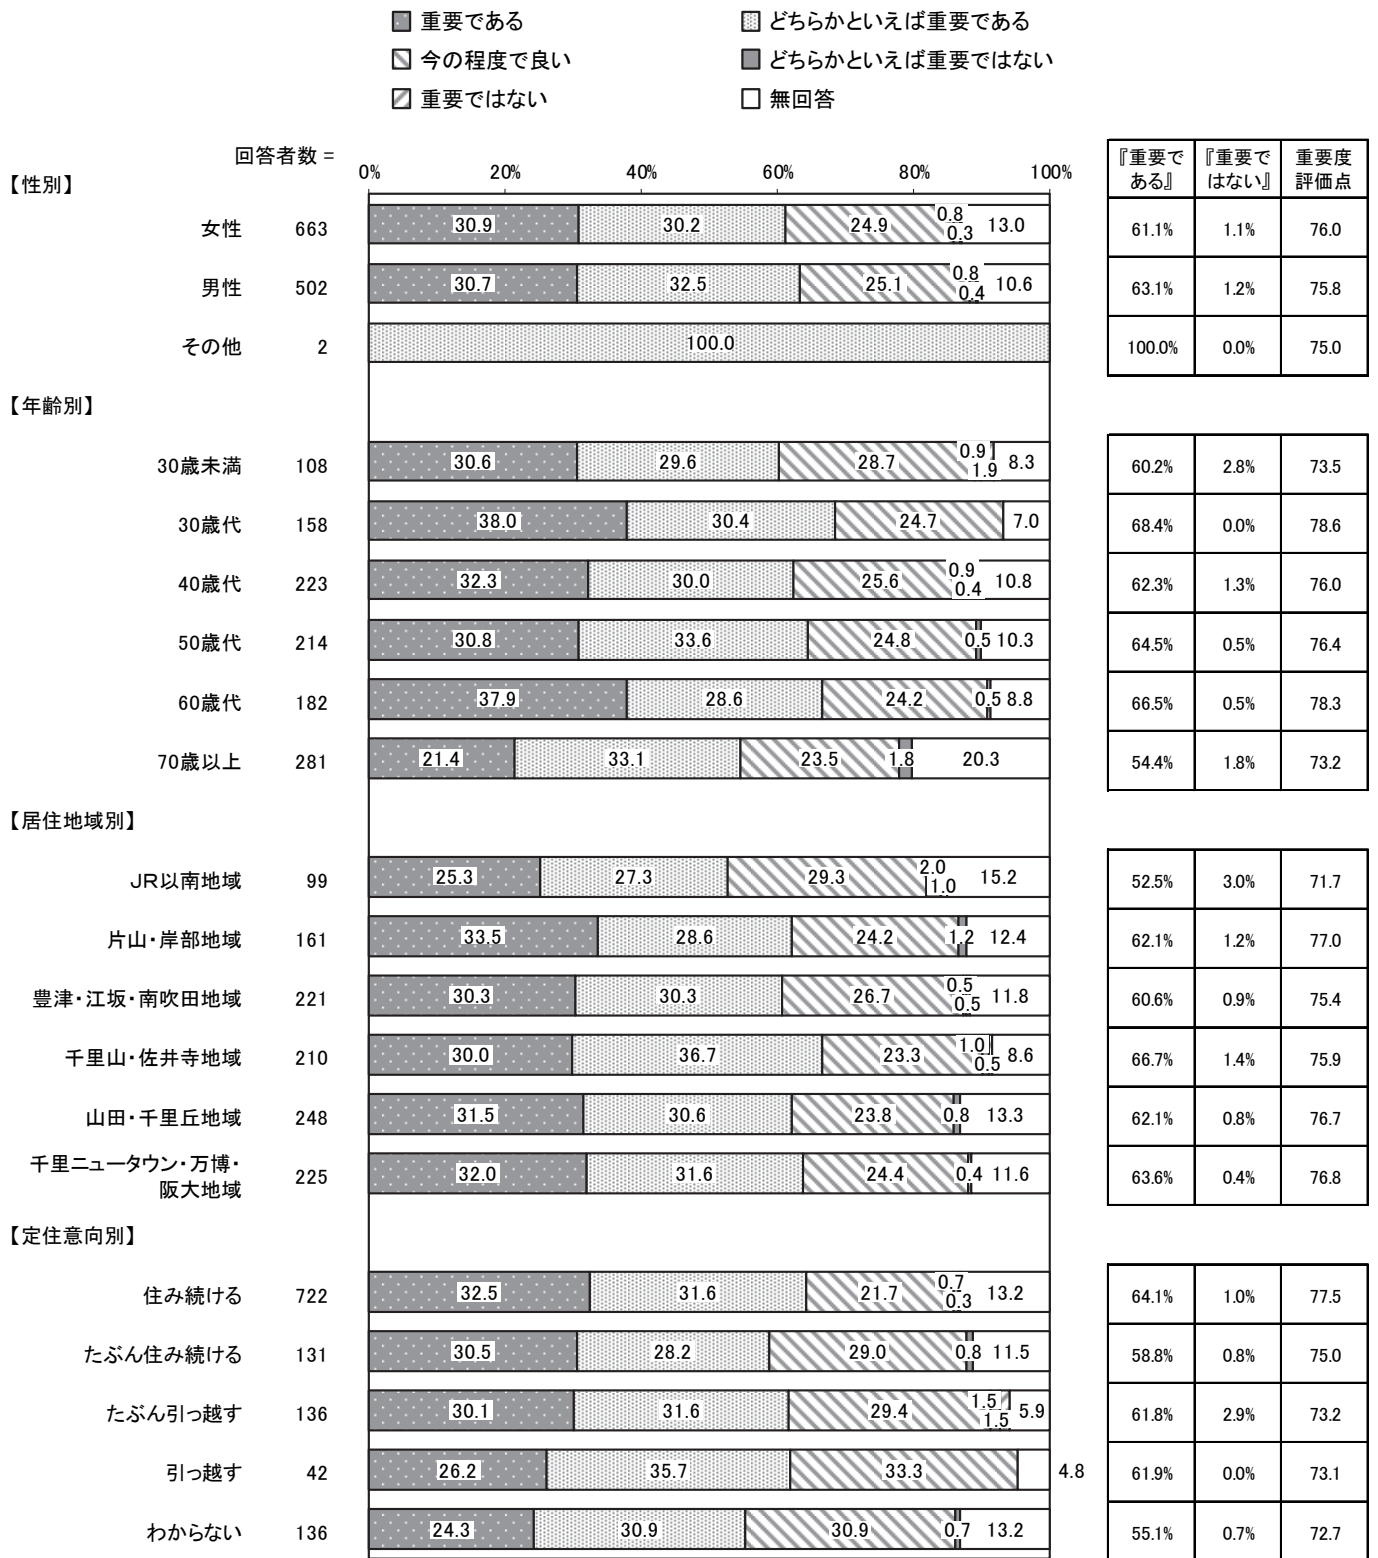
重要である　どちらかといえば重要である
今の程度で良い　どちらかといえば重要ではない
重要ではない　無回答

回答者数 =

0%　20%　40%　60%　80%　100%

| | | 『重要である』 | 『重要ではない』 | 重要度評価点 |
|---|---|---|---|---|
| 【性別】 | | | | |
| 女性 | 663 | 61.1% | 1.1% | 76.0 |
| 男性 | 502 | 63.1% | 1.2% | 75.8 |
| その他 | 2 | 100.0% | 0.0% | 75.0 |
| 【年齢別】 | | | | |
| 30歳未満 | 108 | 60.2% | 2.8% | 73.5 |
| 30歳代 | 158 | 68.4% | 0.0% | 78.6 |
| 40歳代 | 223 | 62.3% | 1.3% | 76.0 |
| 50歳代 | 214 | 64.5% | 0.5% | 76.4 |
| 60歳代 | 182 | 66.5% | 0.5% | 78.3 |
| 70歳以上 | 281 | 54.4% | 1.8% | 73.2 |
| 【居住地域別】 | | | | |
| JR以南地域 | 99 | 52.5% | 3.0% | 71.7 |
| 片山・岸部地域 | 161 | 62.1% | 1.2% | 77.0 |
| 豊津・江坂・南吹田地域 | 221 | 60.6% | 0.9% | 75.4 |
| 千里山・佐井寺地域 | 210 | 66.7% | 1.4% | 75.9 |
| 山田・千里丘地域 | 248 | 62.1% | 0.8% | 76.7 |
| 千里ニュータウン・万博・阪大地域 | 225 | 63.6% | 0.4% | 76.8 |
| 【定住意向別】 | | | | |
| 住み続ける | 722 | 64.1% | 1.0% | 77.5 |
| たぶん住み続ける | 131 | 58.8% | 0.8% | 75.0 |
| たぶん引っ越す | 136 | 61.8% | 2.9% | 73.2 |
| 引っ越す | 42 | 61.9% | 0.0% | 73.1 |
| わからない | 136 | 55.1% | 0.7% | 72.7 |

女性: 30.9 30.2 24.9 0.8 0.3 13.0
男性: 30.7 32.5 25.1 0.8 0.4 10.6
その他: 100.0
30歳未満: 30.6 29.6 28.7 0.9 1.9 8.3
30歳代: 38.0 30.4 24.7 7.0
40歳代: 32.3 30.0 25.6 0.9 0.4 10.8
50歳代: 30.8 33.6 24.8 0.5 10.3
60歳代: 37.9 28.6 24.2 0.5 8.8
70歳以上: 21.4 33.1 23.5 1.8 20.3
JR以南地域: 25.3 27.3 29.3 2.0 1.0 15.2
片山・岸部地域: 33.5 28.6 24.2 1.2 12.4
豊津・江坂・南吹田地域: 30.3 30.3 26.7 0.5 0.5 11.8
千里山・佐井寺地域: 30.0 36.7 23.3 1.0 0.5 8.6
山田・千里丘地域: 31.5 30.6 23.8 0.8 13.3
千里ニュータウン・万博・阪大地域: 32.0 31.6 24.4 0.4 11.6
住み続ける: 32.5 31.6 21.7 0.7 0.3 13.2
たぶん住み続ける: 30.5 28.2 29.0 0.8 11.5
たぶん引っ越す: 30.1 31.6 29.4 1.5 1.5 5.9
引っ越す: 26.2 35.7 33.3 4.8
わからない: 24.3 30.9 30.9 0.7 13.2